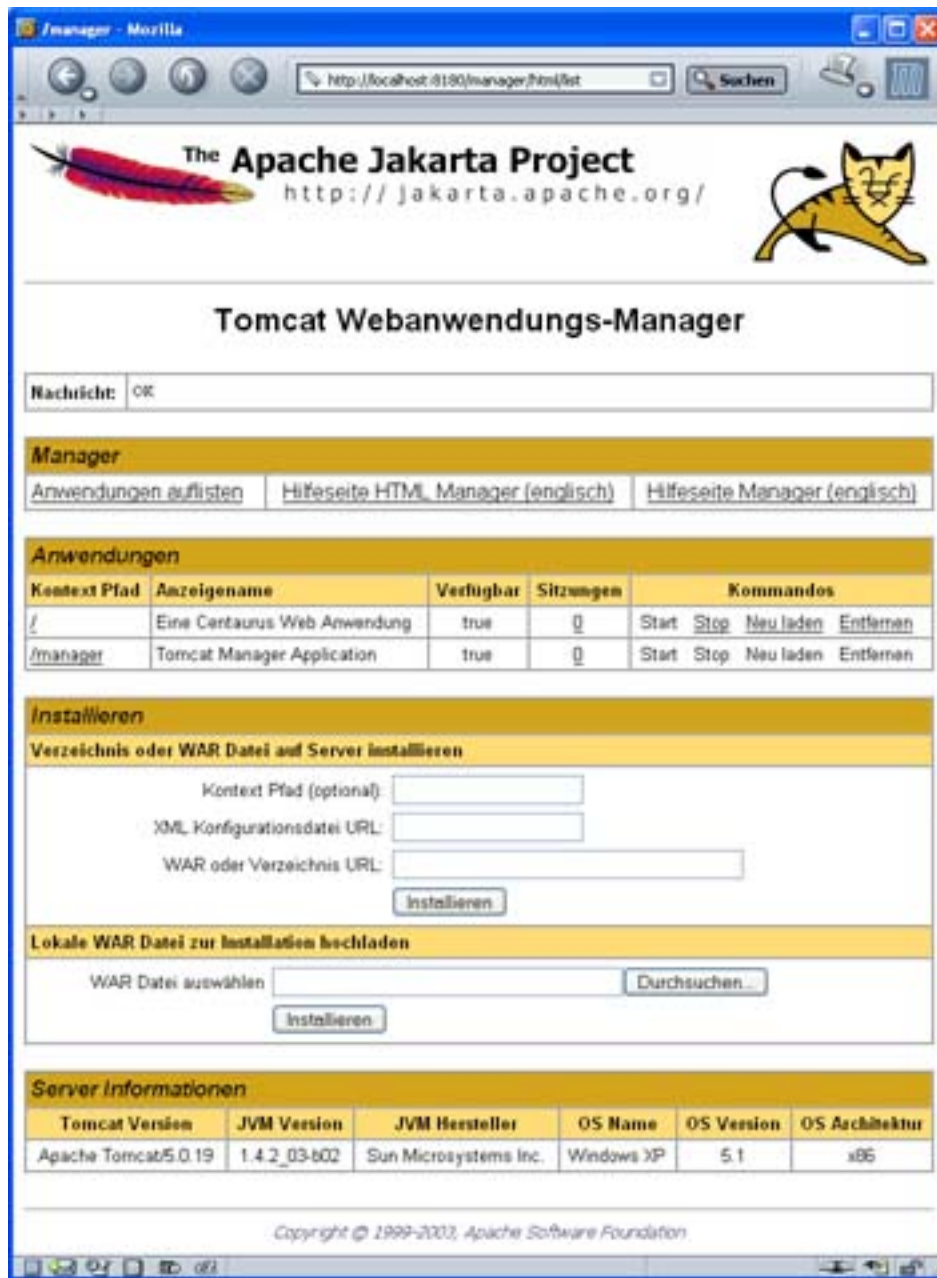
/manager - Mozilla

http://localhost:8180/manager/html/list

Suchen

The Apache Jakarta Project
http://jakarta.apache.org/

Tomcat Webanwendungs-Manager

Nachricht: OK

Manager

| Anwendungen auflisten | Hilfeseite HTML Manager (englisch) | Hilfeseite Manager (englisch) |
|---|---|---|

Anwendungen

| Kontext Pfad | Anzeigename | Verfügbar | Sitzungen | Kommandos |
|---|---|---|---|---|
| / | Eine Centaurus Web Anwendung | true | 0 | Start Stop Neu laden Entfernen |
| /manager | Tomcat Manager Application | true | 0 | Start Stop Neu laden Entfernen |

Installieren

Verzeichnis oder WAR Datei auf Server installieren

Kontext Pfad (optional):

XML Konfigurationsdatei URL:

WAR oder Verzeichnis URL:

Installieren

Lokale WAR Datei zur Installation hochladen

WAR Datei auswählen

Durchsuchen...

Installieren

Server Informationen

| Tomcat Version | JVM Version | JVM Hersteller | OS Name | OS Version | OS Architektur |
|---|---|---|---|---|---|
| Apache Tomcat/5.0.19 | 1.4.2_03-b02 | Sun Microsystems Inc. | Windows XP | 5.1 | x86 |

Copyright © 1999-2003, Apache Software Foundation